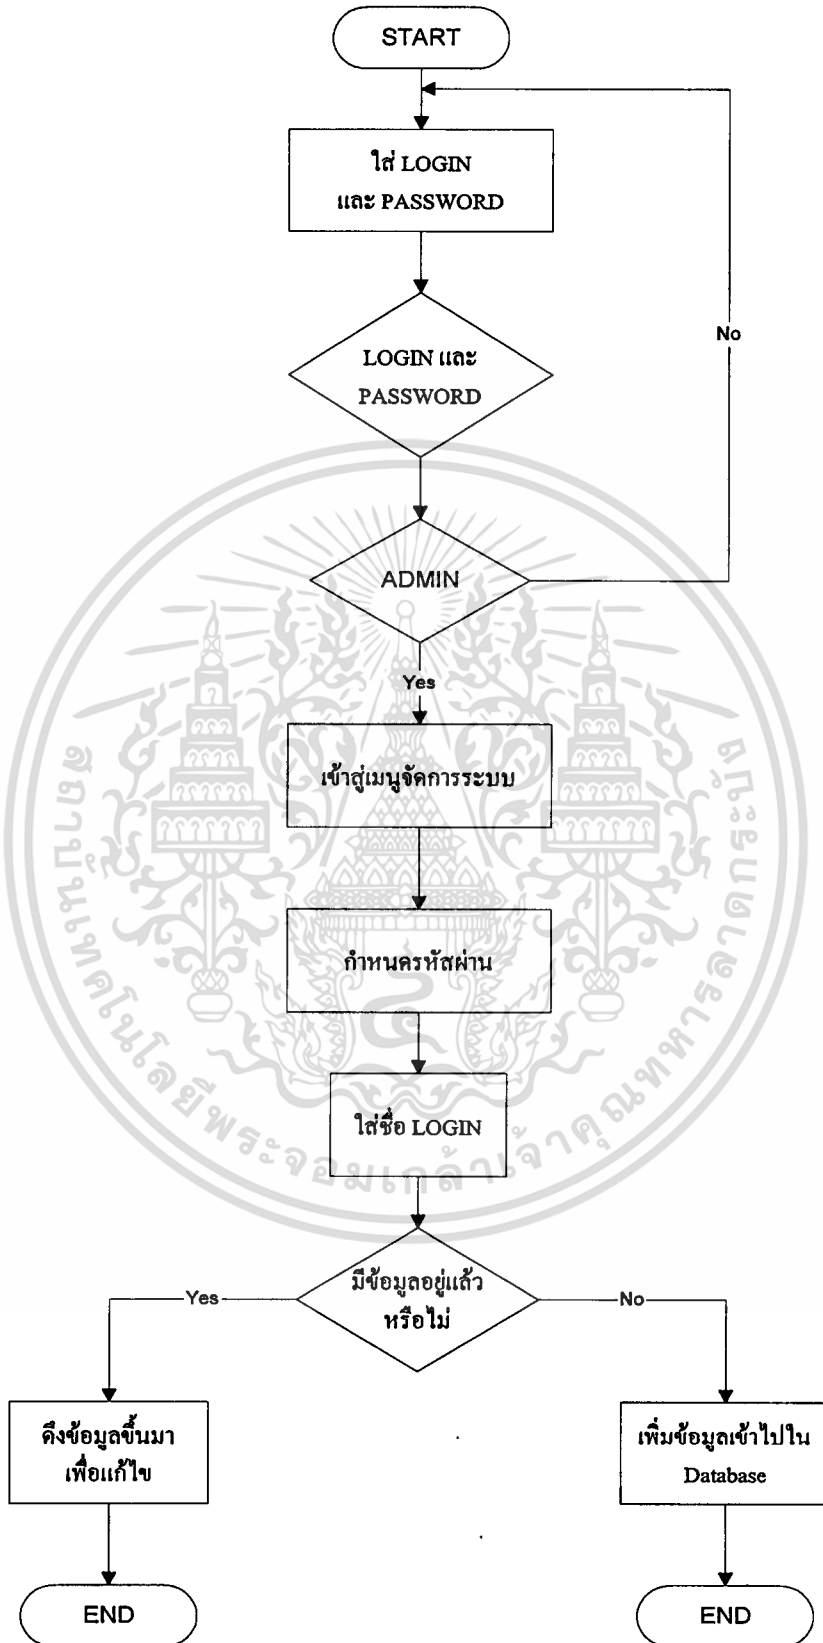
START

ใส่ LOGIN และ PASSWORD

No

LOGIN และ PASSWORD

ADMIN

Yes

เข้าสู่เมนูจัดการระบบ

กำหนดรหัสผ่าน

ใส่ชื่อ LOGIN

มีข้อมูลอยู่แล้วหรือไม่

Yes

No

ดึงข้อมูลขึ้นมาเพื่อแก้ไข

เพิ่มข้อมูลเข้าไปใน Database

END

END

สถาบันเทคโนโลยีพระจอมเกล้าเจ้าคุณทหารลาดกระบัง